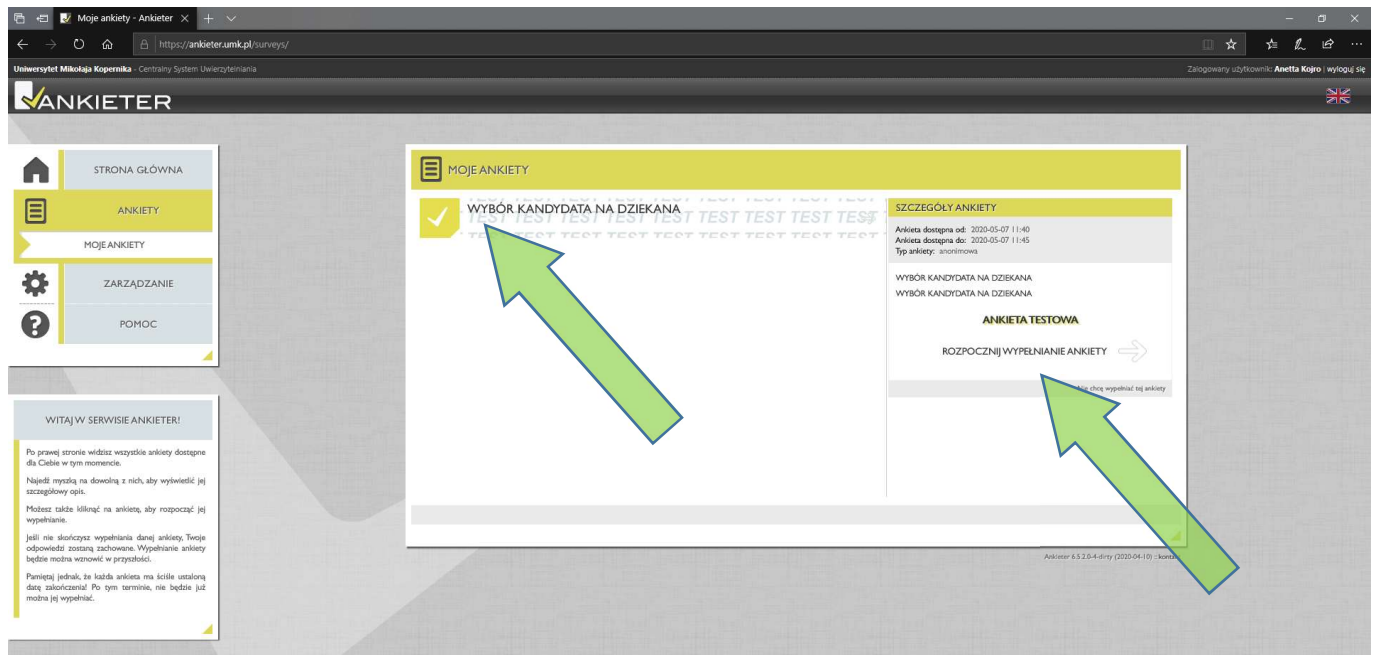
Moje ankiety - Ankieter

https://ankieter.umk.pl/surveys/

Uniwersytet Mikołaja Kopernika - Centralny System Uwierzytelniania

Zalogowany użytkownik: Anetta Kojro | wyloguj się

ANKIETER

STRONA GŁÓWNA

ANKIETY

MOJE ANKIETY

ZARZĄDZANIE

POMOC

WITAJ W SERWISIE ANKIETER!

Po prawej stronie widzisz wszystkie ankiety dostępne dla Ciebie w tym momencie.

Najedź myszką na dowolną z nich, aby wyświetlić jej szczegółowy opis.

Możesz także kliknąć na ankietę, aby rozpocząć jej wypełnianie.

Jeśli nie skończysz wypełniania danej ankiety, Twoje odpowiedzi zostaną zachowane. Wypełnianie ankiety będzie można wznowić w przyszłości.

Pamiętaj jednak, że każda ankieta ma ściśle ustaloną datę zakończenia! Po tym terminie, nie będzie już można jej wypełniać.

MOJE ANKIETY

WYBÓR KANDYDATA NA DZIEKANA

TEST TEST TEST TEST TEST TEST TEST

SZCZEGÓŁY ANKIETY

Ankieta dostępna od: 2020-05-07 11:40
Ankieta dostępna do: 2020-05-07 11:45
Typ ankiety: anonimowa

WYBÓR KANDYDATA NA DZIEKANA

WYBÓR KANDYDATA NA DZIEKANA

ANKIETA TESTOWA

ROZPOCZNIJ WYPEŁNIANIE ANKIETY

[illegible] chcę wypełniać tej ankiety

Ankieter 6.5.2.0-4-dirty (2020-04-10) :: kont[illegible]